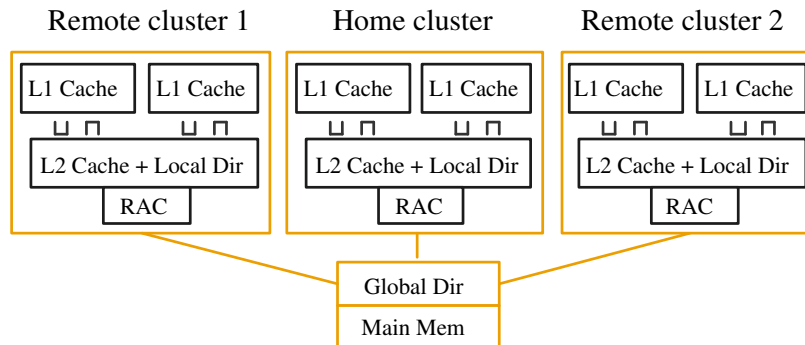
Remote cluster 1

L1 Cache

L1 Cache

L2 Cache + Local Dir

RAC

Home cluster

L1 Cache

L1 Cache

L2 Cache + Local Dir

RAC

Remote cluster 2

L1 Cache

L1 Cache

L2 Cache + Local Dir

RAC

Global Dir

Main Mem